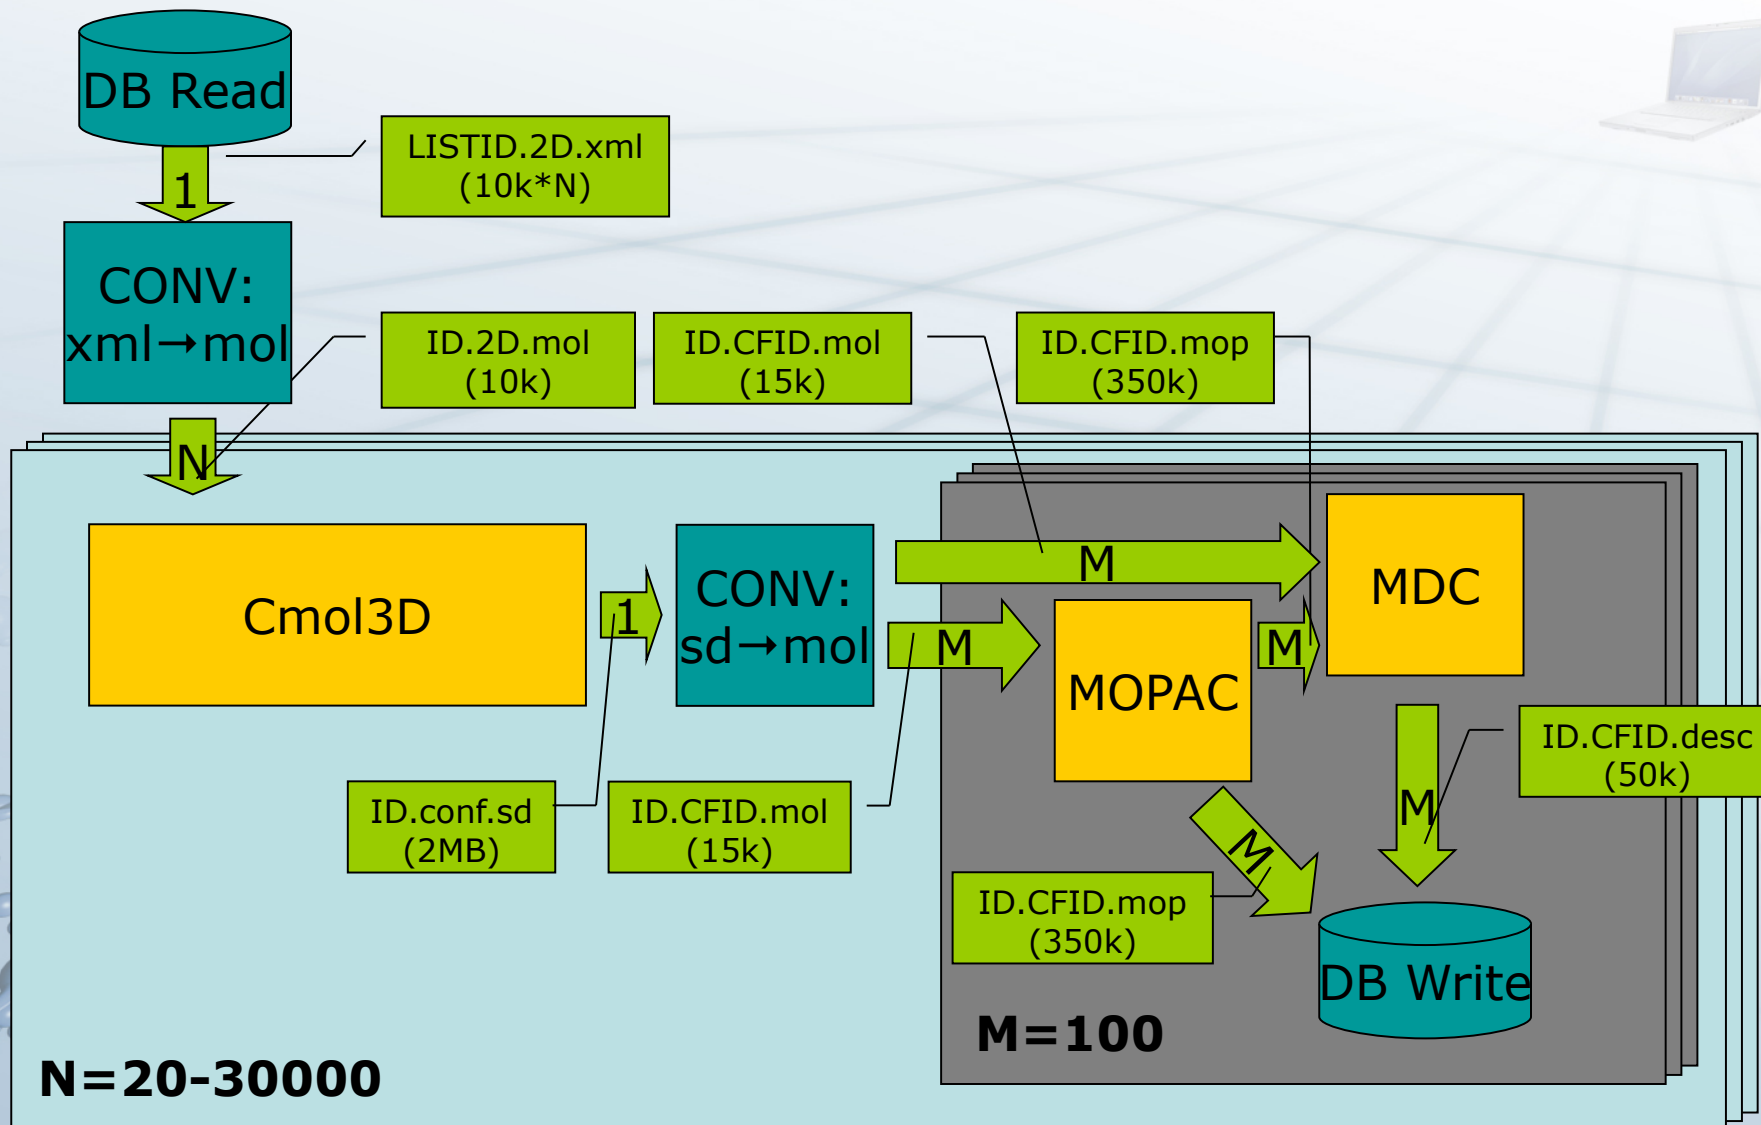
DB Read

LISTID.2D.xml (10k*N)

1

CONV: xml→mol

ID.2D.mol (10k)

ID.CFID.mol (15k)

ID.CFID.mop (350k)

N

Cmol3D

1

CONV: sd→mol

M

MDC

M

MOPAC

M

ID.CFID.desc (50k)

M

M

ID.conf.sd (2MB)

ID.CFID.mol (15k)

ID.CFID.mop (350k)

DB Write

M=100

N=20-30000